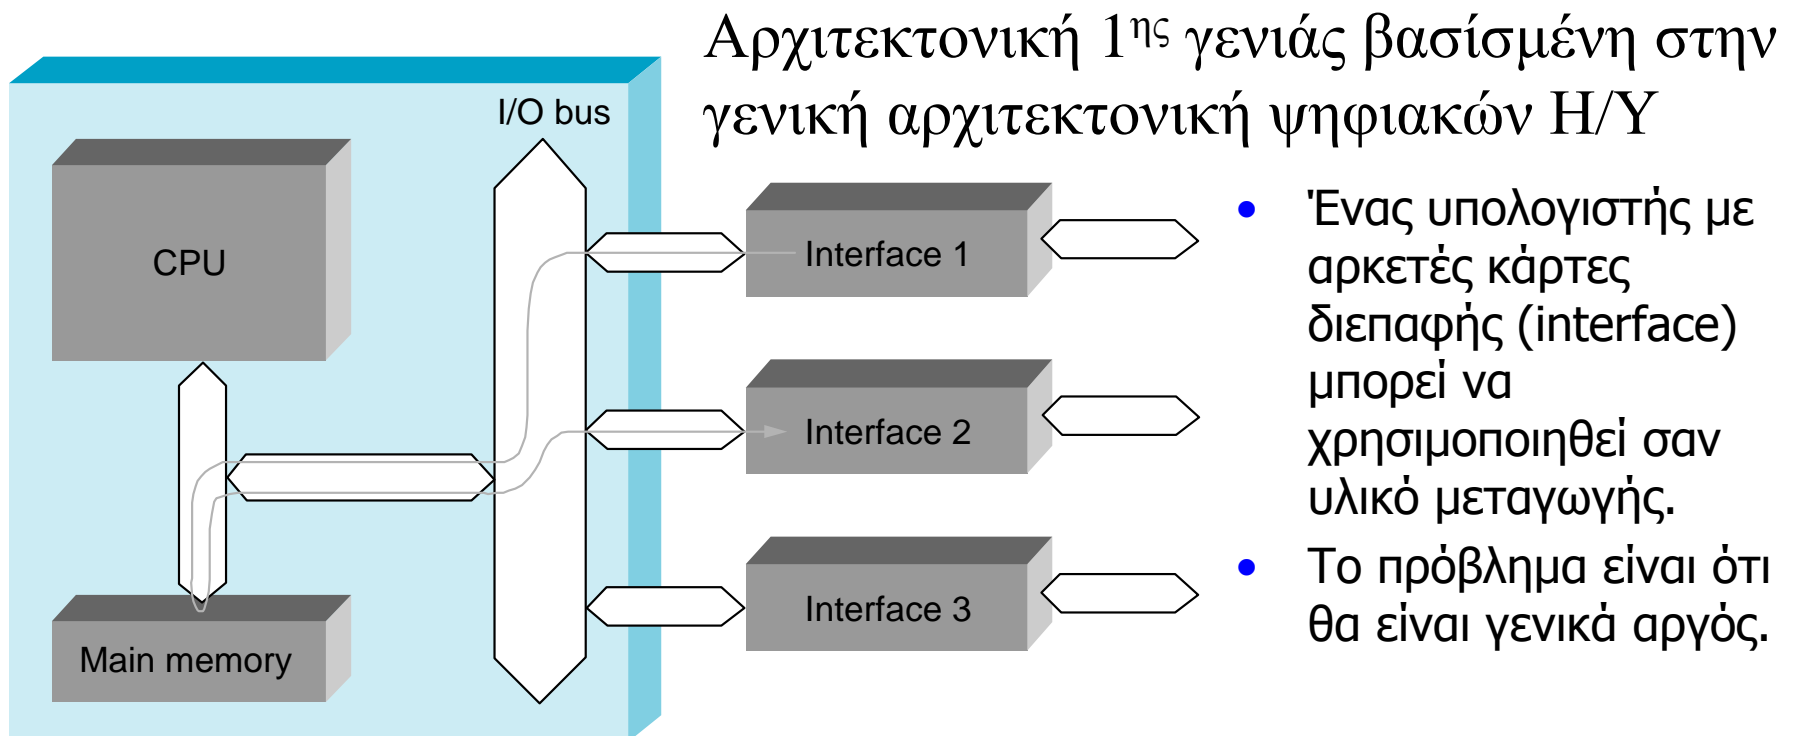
Αρχιτεκτονική 1$^{ης}$ γενιάς βασίσμένη στην γενική αρχιτεκτονική ψηφιακών Η/Υ

I/O bus

CPU

Interface 1

Interface 2

Interface 3

Main memory

• Ένας υπολογιστής με αρκετές κάρτες διεπαφής (interface) μπορεί να χρησιμοποιηθεί σαν υλικό μεταγωγής.

• Το πρόβλημα είναι ότι θα είναι γενικά αργός.